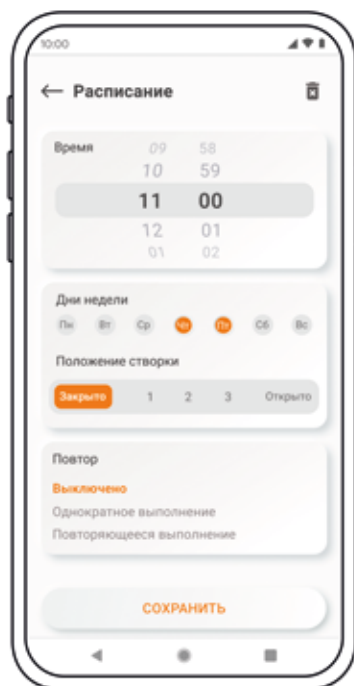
10:00

← Расписание

Время
09 58
10 59
11 00
12 01
01 02

Дни недели
Пн Вт Ср Чт Пт Сб Вс

Положение створки
Закрыто 1 2 3 Открыто

Повтор
Выключено
Однократное выполнение
Повторяющееся выполнение

СОХРАНИТЬ